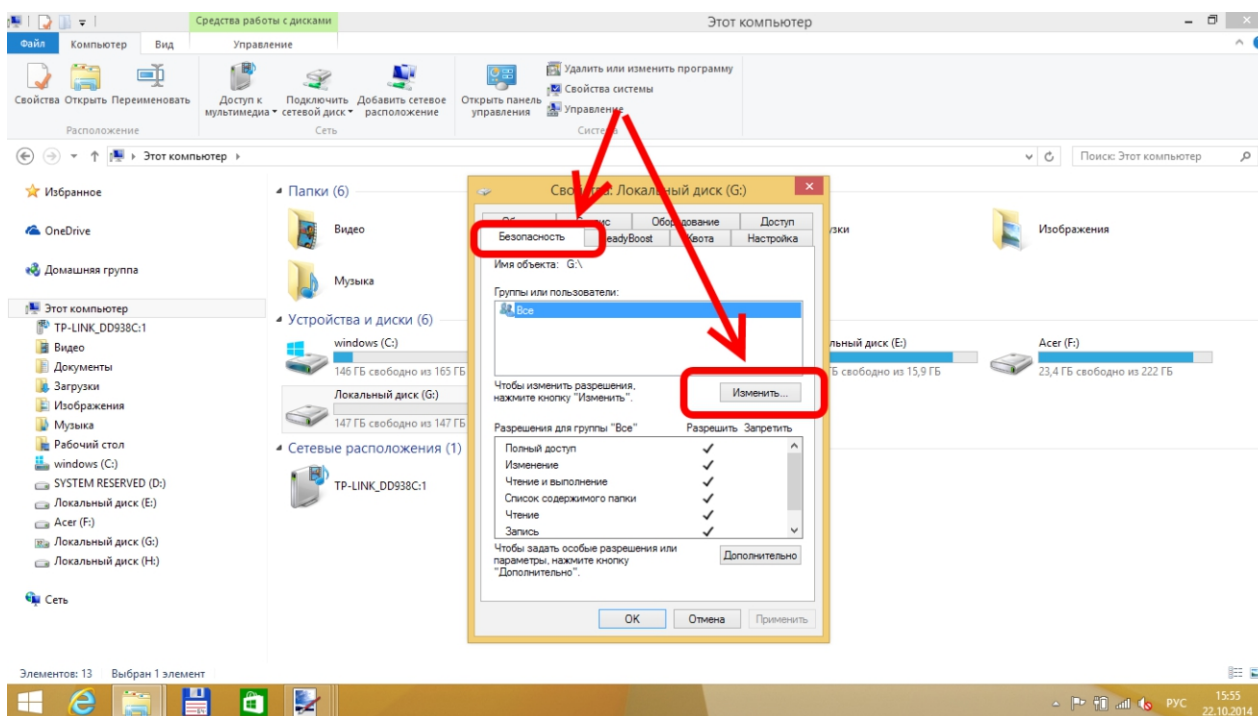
Средства работы с дисками
Этот компьютер
Файл
Компьютер
Вид
Управление
Свойства
Открыть
Переименовать
Расположение
Доступ к мультимедиа
Подключить сетевой диск
Добавить сетевое расположение
Сеть
Открыть панель управления
Удалить или изменить программу
Свойства системы
Управление
Система
Этот компьютер
Поиск: Этот компьютер

Избранное
OneDrive
Домашняя группа
Этот компьютер
TP-LINK_DD938C:1
Видео
Документы
Загрузки
Изображения
Музыка
Рабочий стол
windows (C:)
SYSTEM RESERVED (D:)
Локальный диск (E:)
Acer (F:)
Локальный диск (G:)
Локальный диск (H:)
Сеть

Папки (6)
Видео
Музыка
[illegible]зыки
Изображения
Устройства и диски (6)
windows (C:)
146 ГБ свободно из 165 ГБ
Локальный диск (G:)
147 ГБ свободно из 147 ГБ
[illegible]льный диск (E:)
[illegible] ГБ свободно из 15,9 ГБ
Acer (F:)
23,4 ГБ свободно из 222 ГБ
Сетевые расположения (1)
TP-LINK_DD938C:1

Сво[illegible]: Локальный диск (G:)
Об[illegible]
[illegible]вис
Обо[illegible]дование
Доступ
Безопасность
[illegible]eadyBoost
Квота
Настройка
Имя объекта: G:\
Группы или пользователи:
Все
Чтобы изменить разрешения, нажмите кнопку "Изменить".
Изменить...
Разрешения для группы "Все"
Разрешить
Запретить
Полный доступ
Изменение
Чтение и выполнение
Список содержимого папки
Чтение
Запись
Чтобы задать особые разрешения или параметры, нажмите кнопку "Дополнительно".
Дополнительно
ОК
Отмена
Применить

Элементов: 13
Выбран 1 элемент
РУС
15:55
22.10.2014